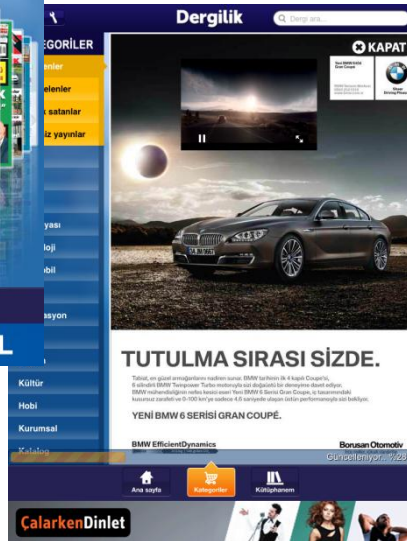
Dergilik
Dergi ara...
EGORİLER
enler
elenler
k satanlar
siz yayınlar
yası
loji
obil
asyon
L
Kültür
Hobi
Kurumsal
Katalog
KAPAT
Yeni BMW 6 Serisi Gran Coupé
BMW
TUTULMA SIRASI SİZDE.
YENİ BMW 6 SERİSİ GRAN COUPÉ.
BMW EfficientDynamics
Borusan Otomotiv
Güncelleniyor: %28
Ana sayfa
Kategoriler
Kütüphanem
ÇalarkenDinlet